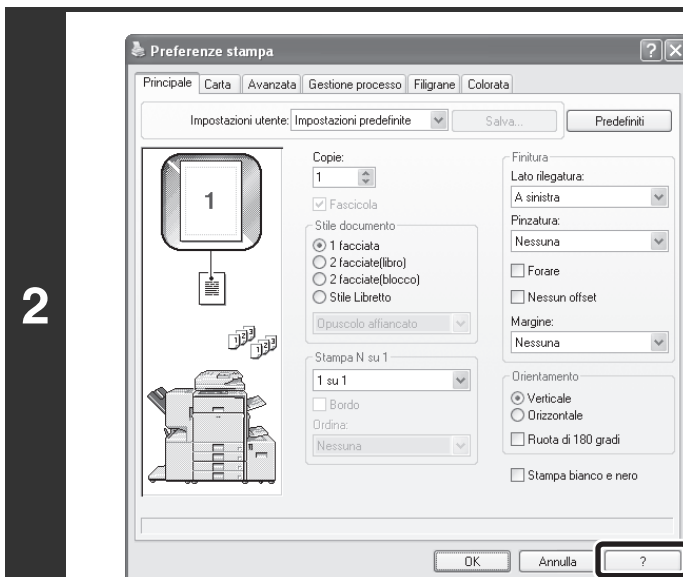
2

Preferenze stampa

?X

Principale | Carta | Avanzata | Gestione processo | Filigrane | Colorata

Impostazioni utente: Impostazioni predefinite

Salva...

Predefiniti

1

Copie:
1

Fascicola

Stile documento
1 facciata
2 facciate(libro)
2 facciate(blocco)
Stile Libretto

Opuscolo affiancato

Stampa N su 1
1 su 1

Bordo
Ordina:
Nessuna

Finitura
Lato rilegatura:
A sinistra
Pinzatura:
Nessuna
Forare
Nessun offset
Margine:
Nessuna

Orientamento
Verticale
Orizzontale
Ruota di 180 gradi

Stampa bianco e nero

OK

Annulla

?